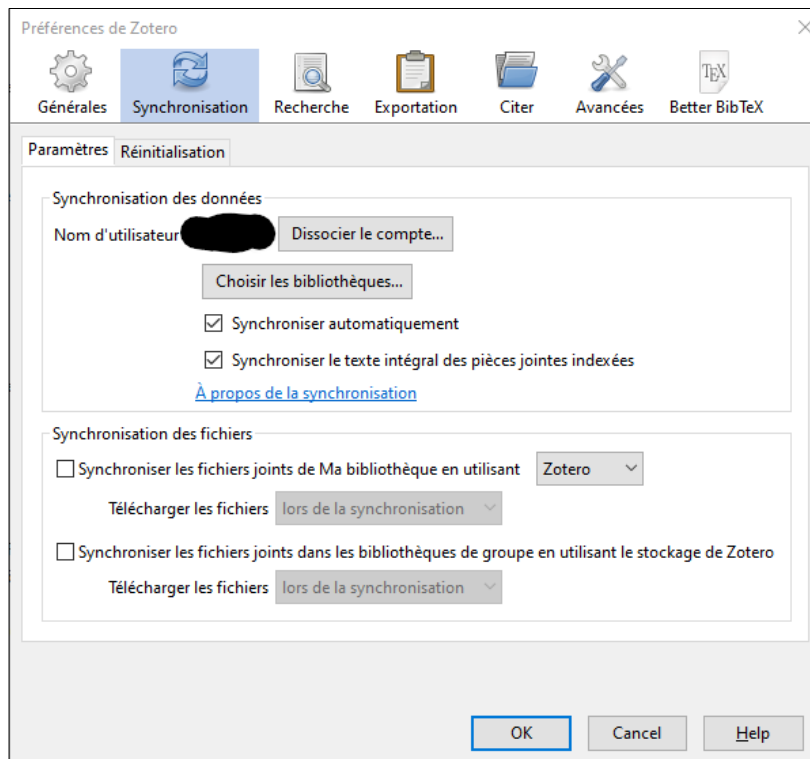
Préférences de Zotero

×

Générales Synchronisation Recherche Exportation Citer Avancées Better BibTeX

TEX

Paramètres Réinitialisation

Synchronisation des données

Nom d'utilisateur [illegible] Dissocier le compte...

Choisir les bibliothèques...

☑ Synchroniser automatiquement

☑ Synchroniser le texte intégral des pièces jointes indexées

À propos de la synchronisation

Synchronisation des fichiers

☐ Synchroniser les fichiers joints de Ma bibliothèque en utilisant Zotero

Télécharger les fichiers lors de la synchronisation

☐ Synchroniser les fichiers joints dans les bibliothèques de groupe en utilisant le stockage de Zotero

Télécharger les fichiers lors de la synchronisation

OK Cancel Help